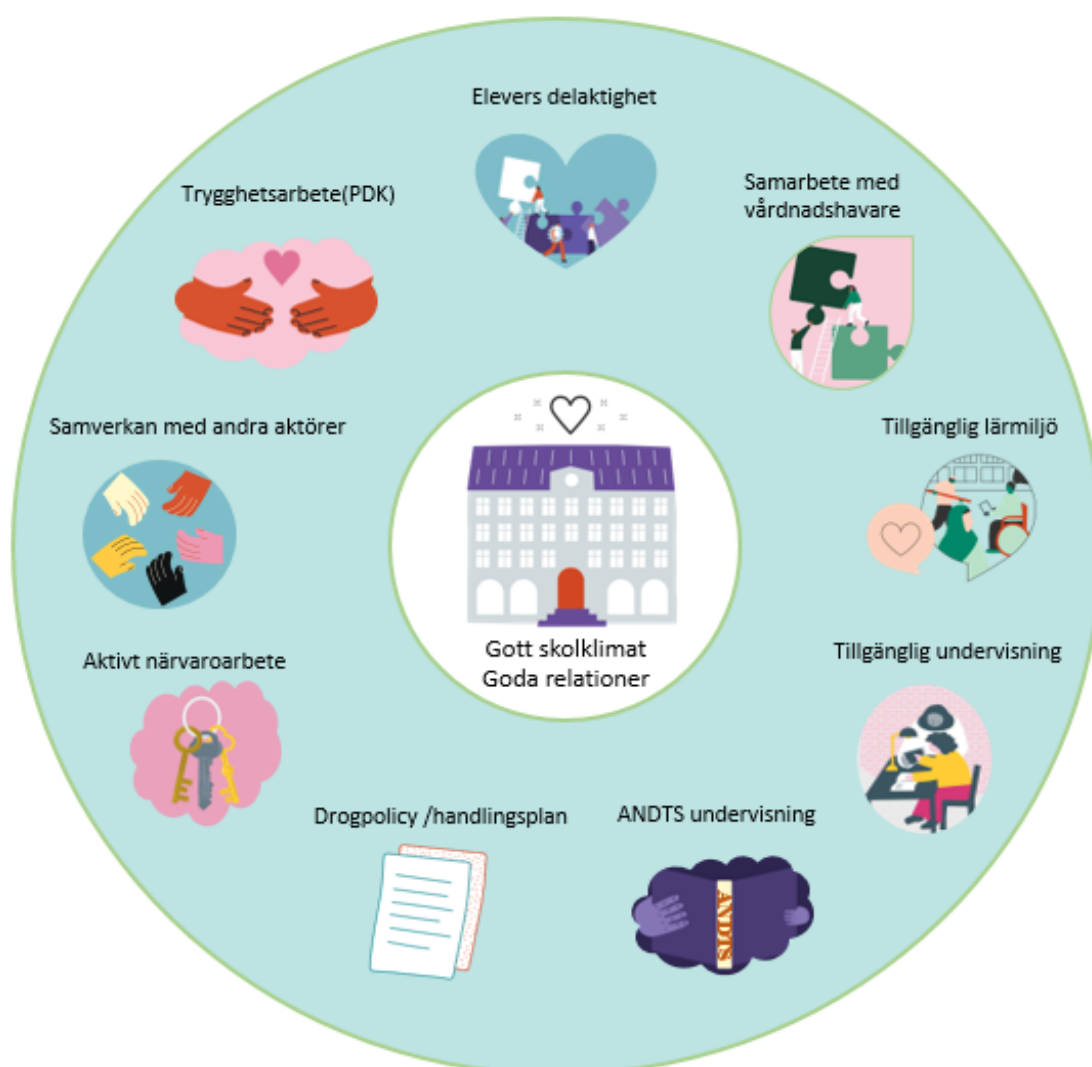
Elevers delaktighet

Trygghetsarbete(PDK)

Samarbete med vårdnadshavare

Samverkan med andra aktörer

Tillgänglig lärmiljö

Gott skolklimat
Goda relationer

Tillgänglig undervisning

Aktivt närvaroarbete

Drogpolicy /handlingsplan

ANDTS undervisning

ANDTS